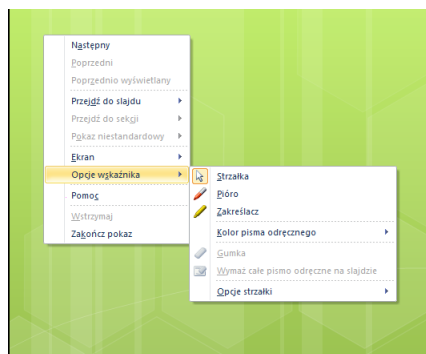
Następny
Poprzedni
Poprzednio wyświetlany
Przejdź do slajdu
Przejdź do sekcji
Pokaz niestandardowy
Ekran
Opcje wskaźnika
Pomoc
Wstrzymaj
Zakończ pokaz

Strzałka
Pióro
Zakreślacz
Kolor pisma odręcznego
Gumka
Wymaż całe pismo odręczne na slajdzie
Opcje strzałki